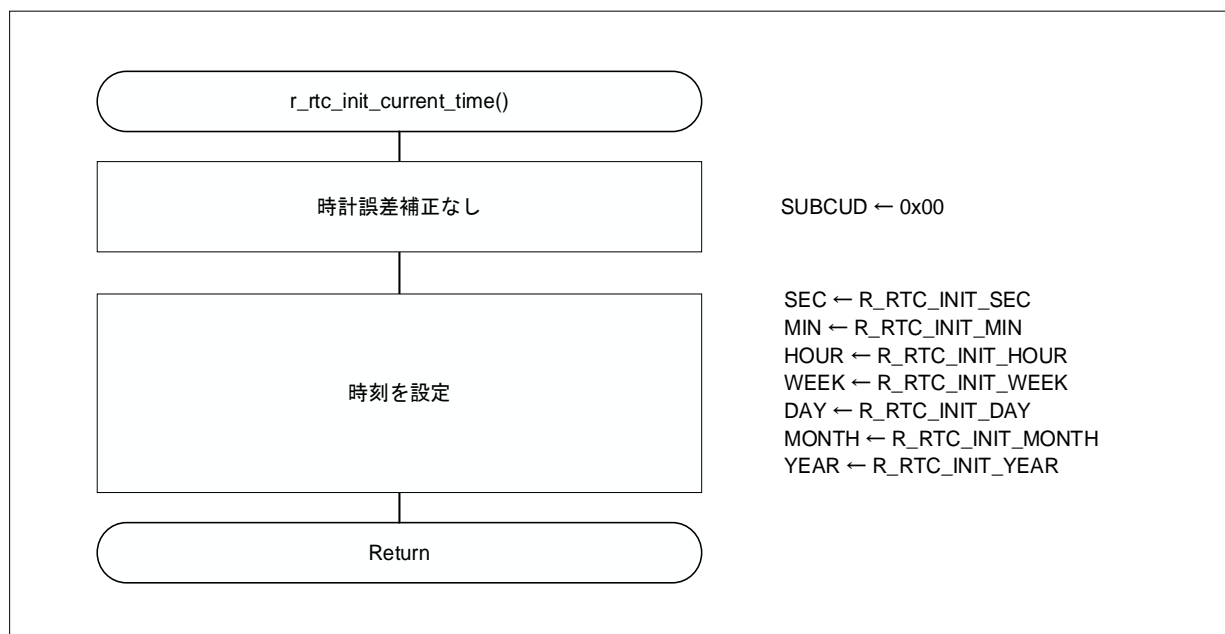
r_rtc_init_current_time()

時計誤差補正なし

SUBCUD ← 0x00

時刻を設定

SEC ← R_RTC_INIT_SEC
MIN ← R_RTC_INIT_MIN
HOUR ← R_RTC_INIT_HOUR
WEEK ← R_RTC_INIT_WEEK
DAY ← R_RTC_INIT_DAY
MONTH ← R_RTC_INIT_MONTH
YEAR ← R_RTC_INIT_YEAR

Return